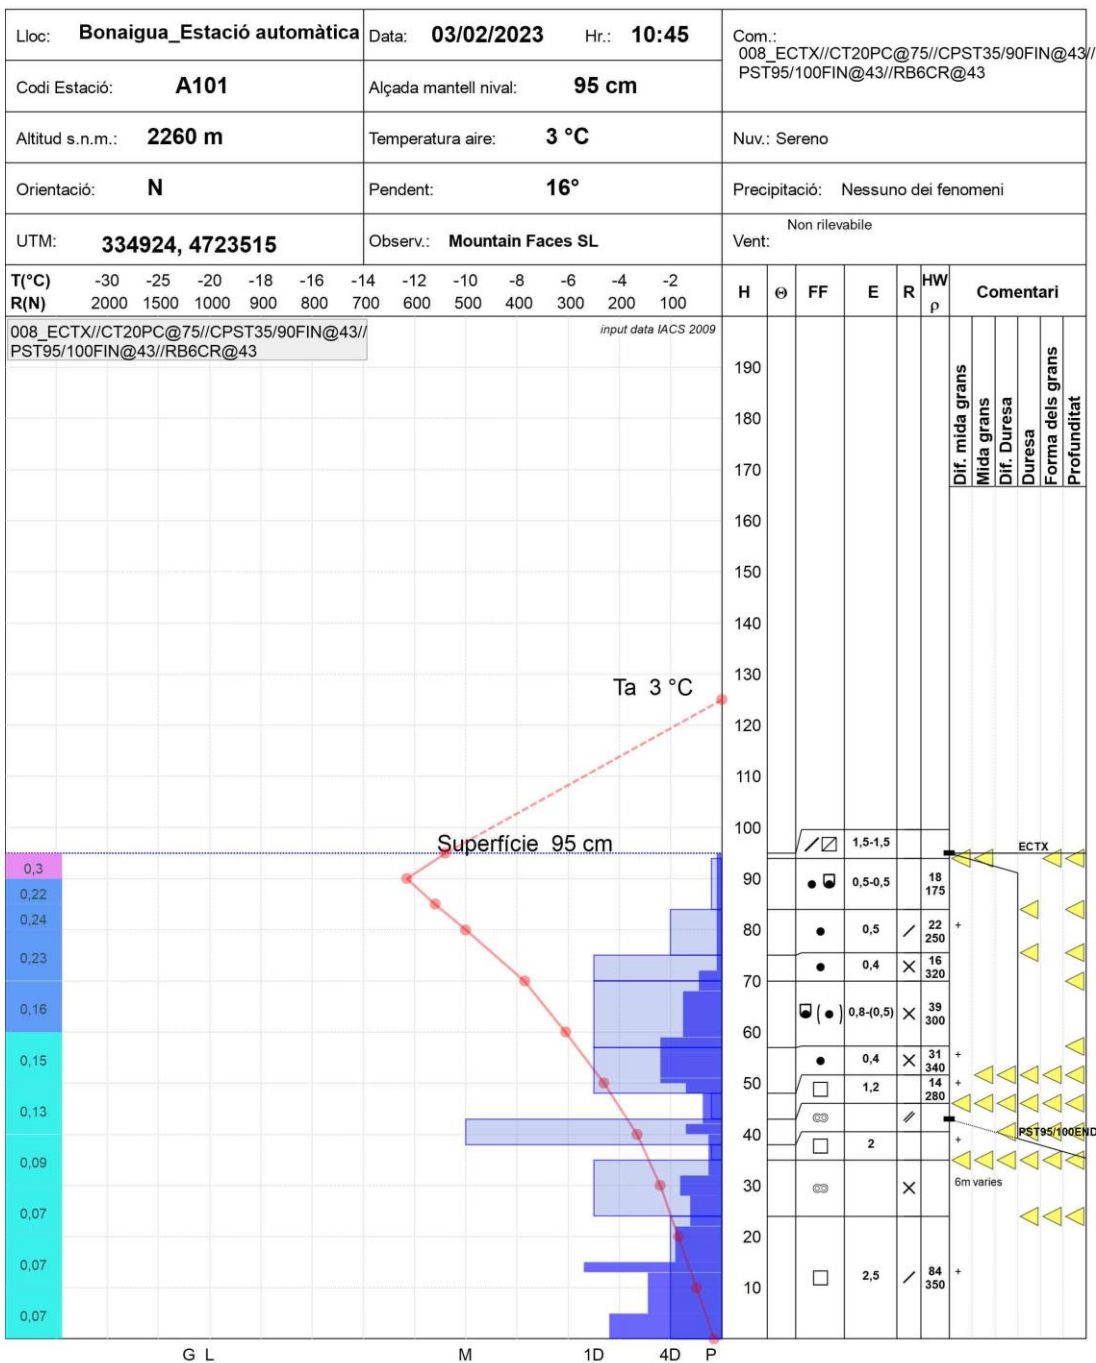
Lloc: Bonaigua_Estació automàtica | Data: 03/02/2023 | Hr.: 10:45 | Com.: 008_ECTX//CT20PC@75//CPST35/90FIN@43//PST95/100FIN@43//RB6CR@43

Codi Estació: A101 | Alçada mantell nival: 95 cm

Altitud s.n.m.: 2260 m | Temperatura aire: 3 °C | Nuv.: Sereno

Orientació: N | Pendent: 16° | Precipitació: Nessuno dei fenomeni

UTM: 334924, 4723515 | Observ.: Mountain Faces SL | Vent: Non rilevabile

T(°C) -30 -25 -20 -18 -16 -14 -12 -10 -8 -6 -4 -2
R(N) 2000 1500 1000 900 800 700 600 500 400 300 200 100

H Θ FF E R HW ρ Comentari

008_ECTX//CT20PC@75//CPST35/90FIN@43//PST95/100FIN@43//RB6CR@43

input data IACS 2009

Dif. mida grans
Mida grans
Dif. Duresa
Duresa
Forma dels grans
Profunditat

190
180
170
160
150
140
130
120
110
100
90
80
70
60
50
40
30
20
10

Ta 3 °C

Superfície 95 cm

ECTX

| FF | E | R | HW ρ |
|---|---|---|---|
| ⁄⊠ | 1,5-1,5 | | |
| ● | 0,5-0,5 | | 18 175 |
| ● | 0,5 | ⁄ | 22 250 |
| ● | 0,4 | × | 16 320 |
| (●) | 0,8-(0,5) | × | 39 300 |
| ● | 0,4 | × | 31 340 |
| □ | 1,2 | | 14 280 |
| | | ⫽ | |
| □ | 2 | | |
| | | × | |
| □ | 2,5 | ⁄ | 84 350 |

+
+
+
+
+

PST95/100END

6m varies

0,3
0,22
0,24
0,23
0,16
0,15
0,13
0,09
0,07
0,07
0,07

G L M 1D 4D P